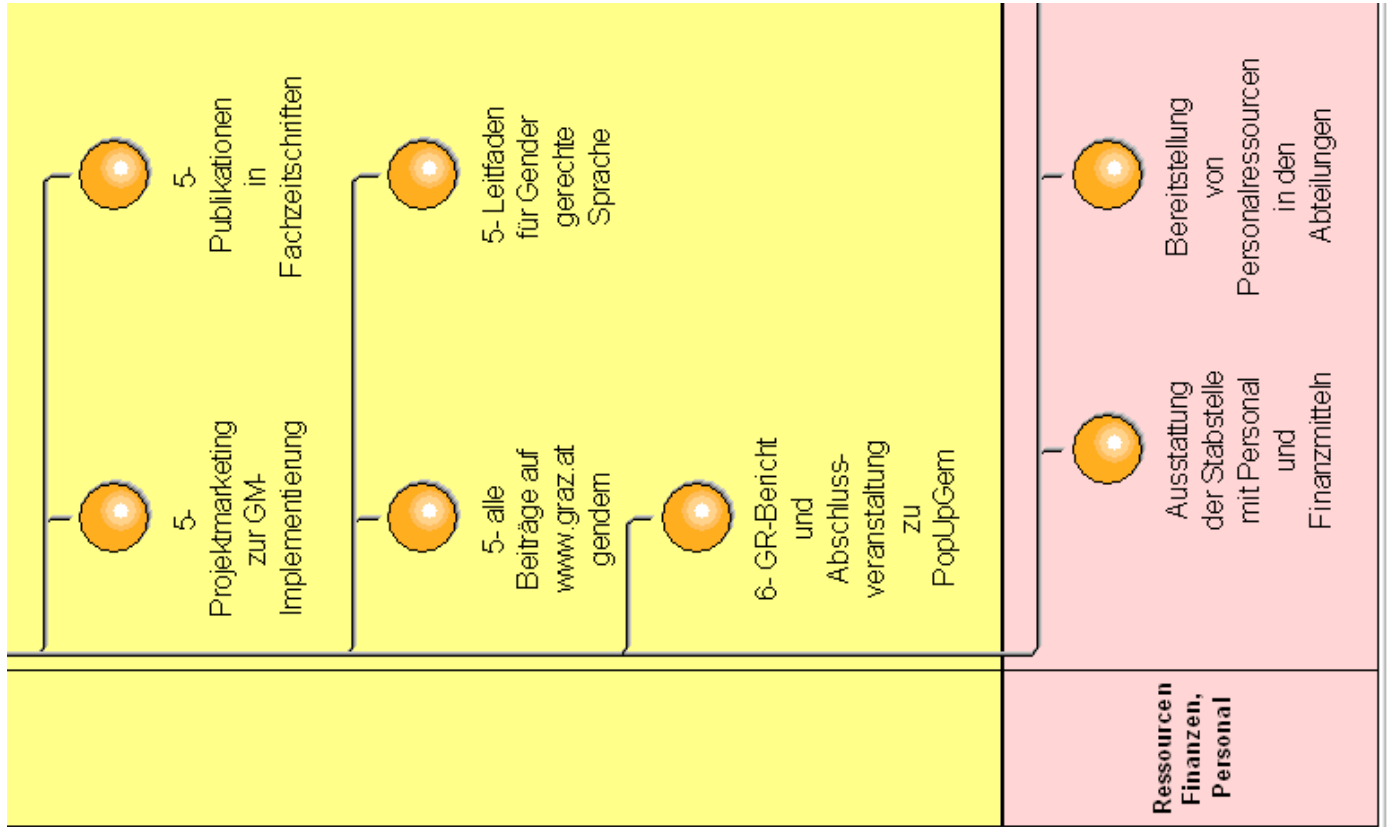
5- Publikationen in Fachzeitschriften

5- Projektmarketing zur GM-Implementierung

5- Leitfaden für Gender gerechte Sprache

5- alle Beiträge auf www.graz.at gendern

6- GR-Bericht und Abschlussveranstaltung zu PopUpGem

Bereitstellung von Personalressourcen in den Abteilungen

Ausstattung der Stabstelle mit Personal und Finanzmitteln

Ressourcen Finanzen, Personal